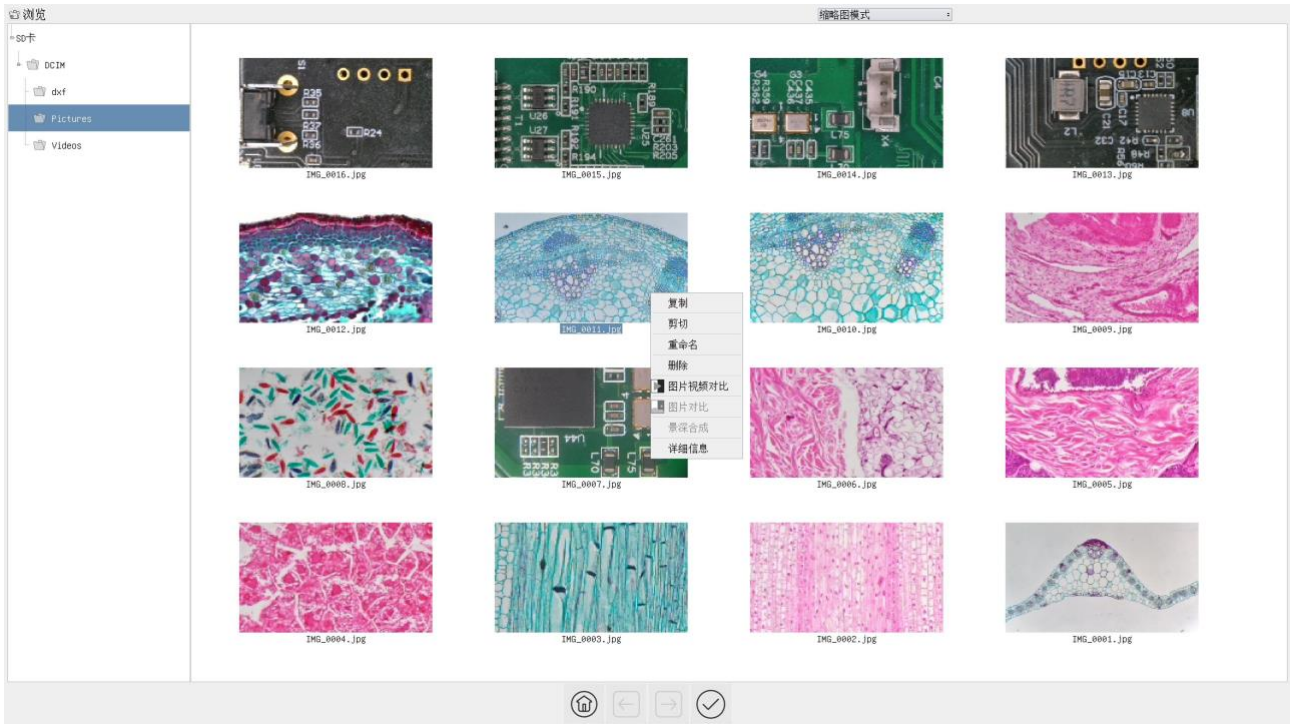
浏览

缩略图模式

SD卡
DCIM
dxf
Pictures
Videos

IMG_0016.jpg
IMG_0015.jpg
IMG_0014.jpg
IMG_0013.jpg
IMG_0012.jpg
IMG_0011.jpg
IMG_0010.jpg
IMG_0009.jpg
IMG_0008.jpg
IMG_0007.jpg
IMG_0006.jpg
IMG_0005.jpg
IMG_0004.jpg
IMG_0003.jpg
IMG_0002.jpg
IMG_0001.jpg

复制
剪切
重命名
删除
图片视频对比
图片对比
景深合成
详细信息